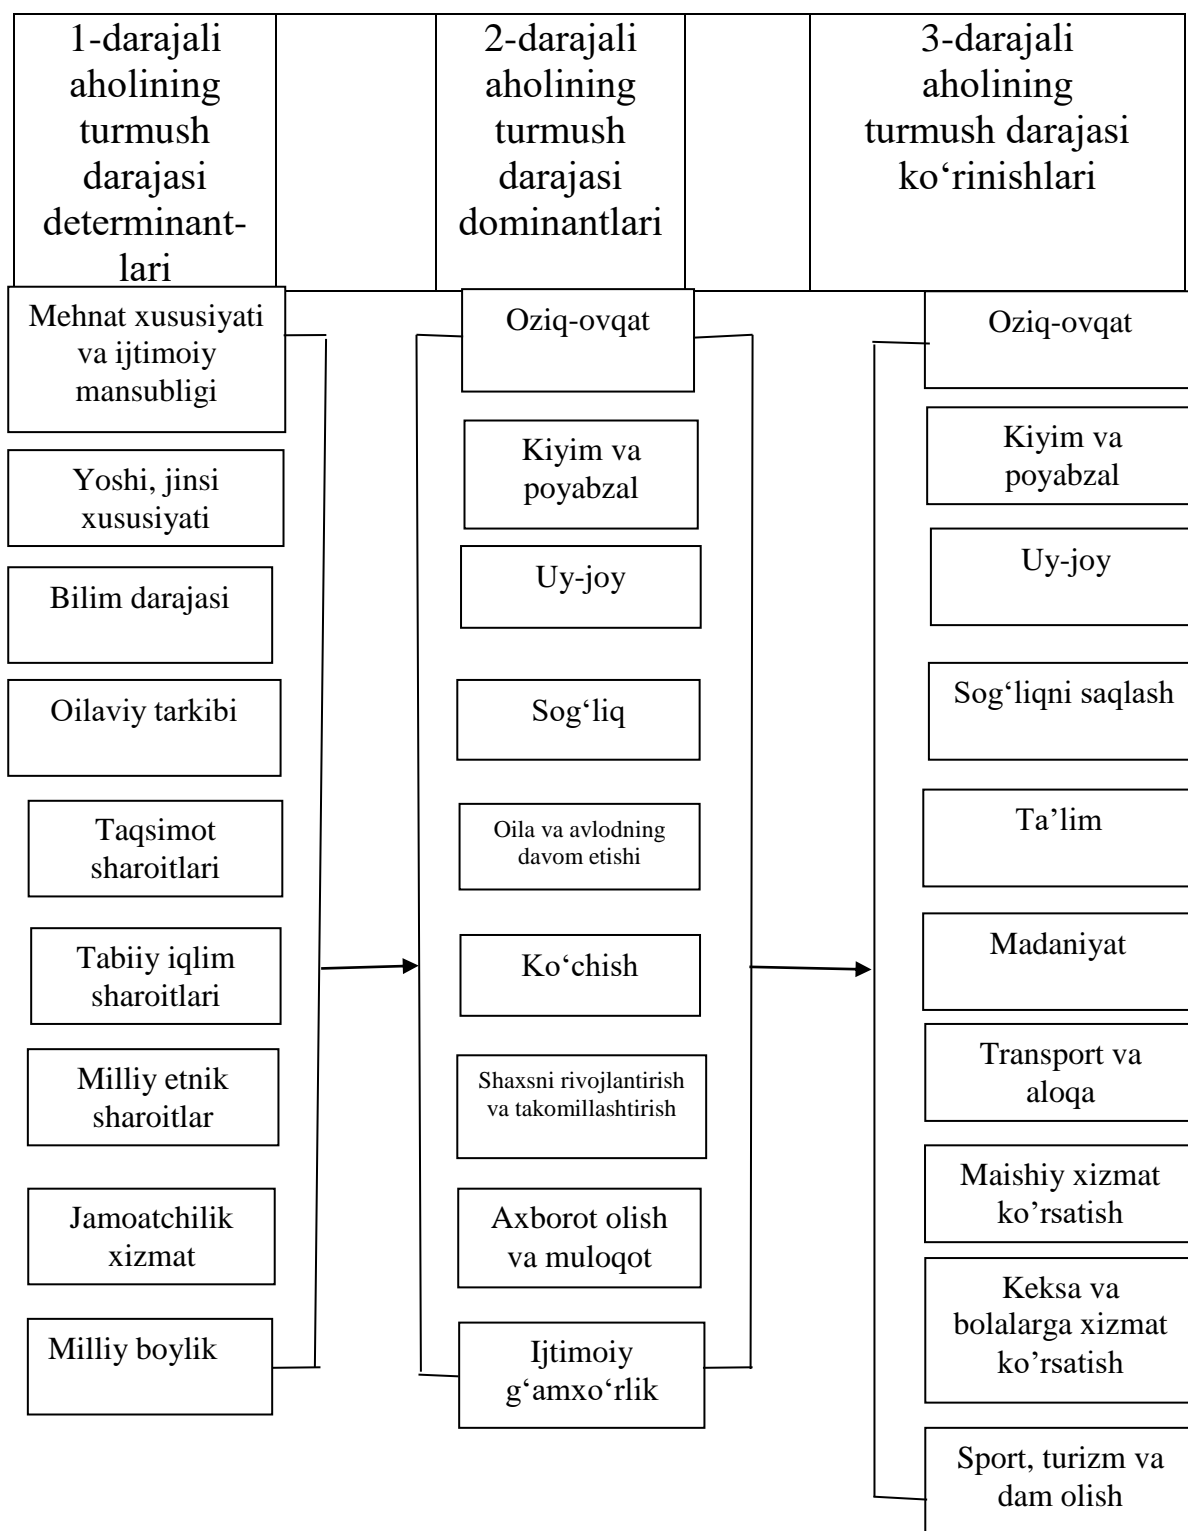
| 1-darajali aholining turmush darajasi determinantlari | | 2-darajali aholining turmush darajasi dominantlari | | 3-darajali aholining turmush darajasi ko‘rinishlari |
|---|---|---|---|---|

Mehnat xususiyati va ijtimoiy mansubligi

Yoshi, jinsi xususiyati

Bilim darajasi

Oilaviy tarkibi

Taqsimot sharoitlari

Tabiiy iqlim sharoitlari

Milliy etnik sharoitlar

Jamoatchilik xizmat

Milliy boylik

Oziq-ovqat

Kiyim va poyabzal

Uy-joy

Sog‘liq

Oila va avlodning davom etishi

Ko‘chish

Shaxsni rivojlantirish va takomillashtirish

Axborot olish va muloqot

Ijtimoiy g‘amxo‘rlik

Oziq-ovqat

Kiyim va poyabzal

Uy-joy

Sog‘liqni saqlash

Ta’lim

Madaniyat

Transport va aloqa

Maishiy xizmat ko’rsatish

Keksa va bolalarga xizmat ko’rsatish

Sport, turizm va dam olish